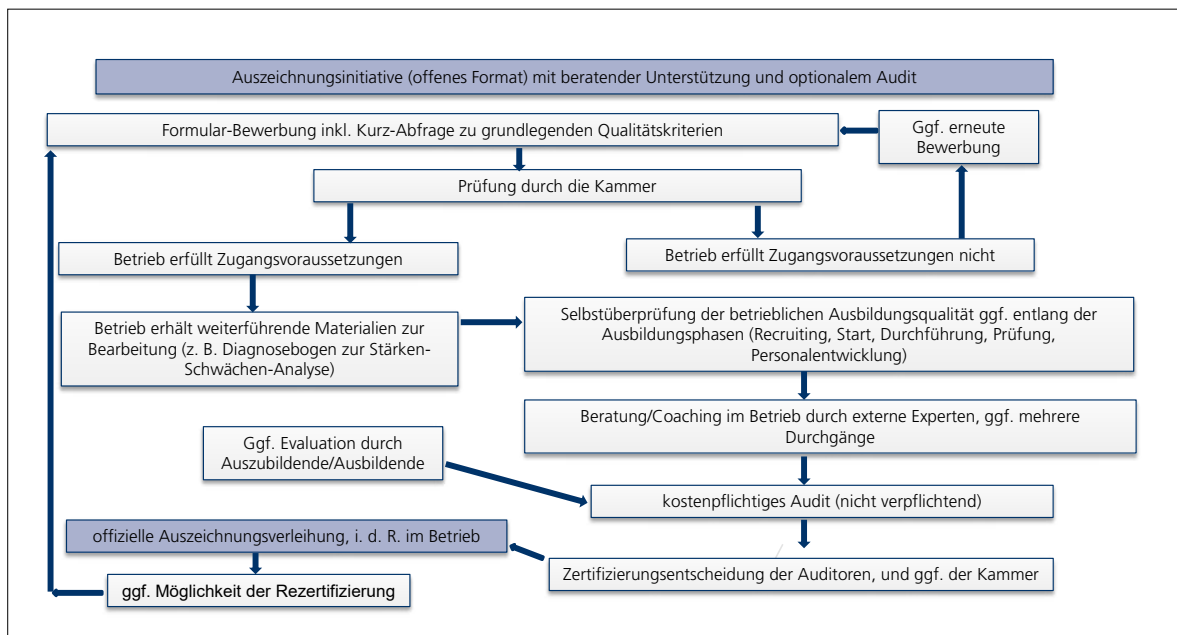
Auszeichnungsinitiative (offenes Format) mit beratender Unterstützung und optionalem Audit

Formular-Bewerbung inkl. Kurz-Abfrage zu grundlegenden Qualitätskriterien

Ggf. erneute Bewerbung

Prüfung durch die Kammer

Betrieb erfüllt Zugangsvoraussetzungen

Betrieb erfüllt Zugangsvoraussetzungen nicht

Betrieb erhält weiterführende Materialien zur Bearbeitung (z. B. Diagnosebogen zur Stärken-Schwächen-Analyse)

Selbstüberprüfung der betrieblichen Ausbildungsqualität ggf. entlang der Ausbildungsphasen (Recruiting, Start, Durchführung, Prüfung, Personalentwicklung)

Beratung/Coaching im Betrieb durch externe Experten, ggf. mehrere Durchgänge

Ggf. Evaluation durch Auszubildende/Ausbildende

kostenpflichtiges Audit (nicht verpflichtend)

offizielle Auszeichnungsverleihung, i. d. R. im Betrieb

Zertifizierungsentscheidung der Auditoren, und ggf. der Kammer

ggf. Möglichkeit der Rezertifizierung